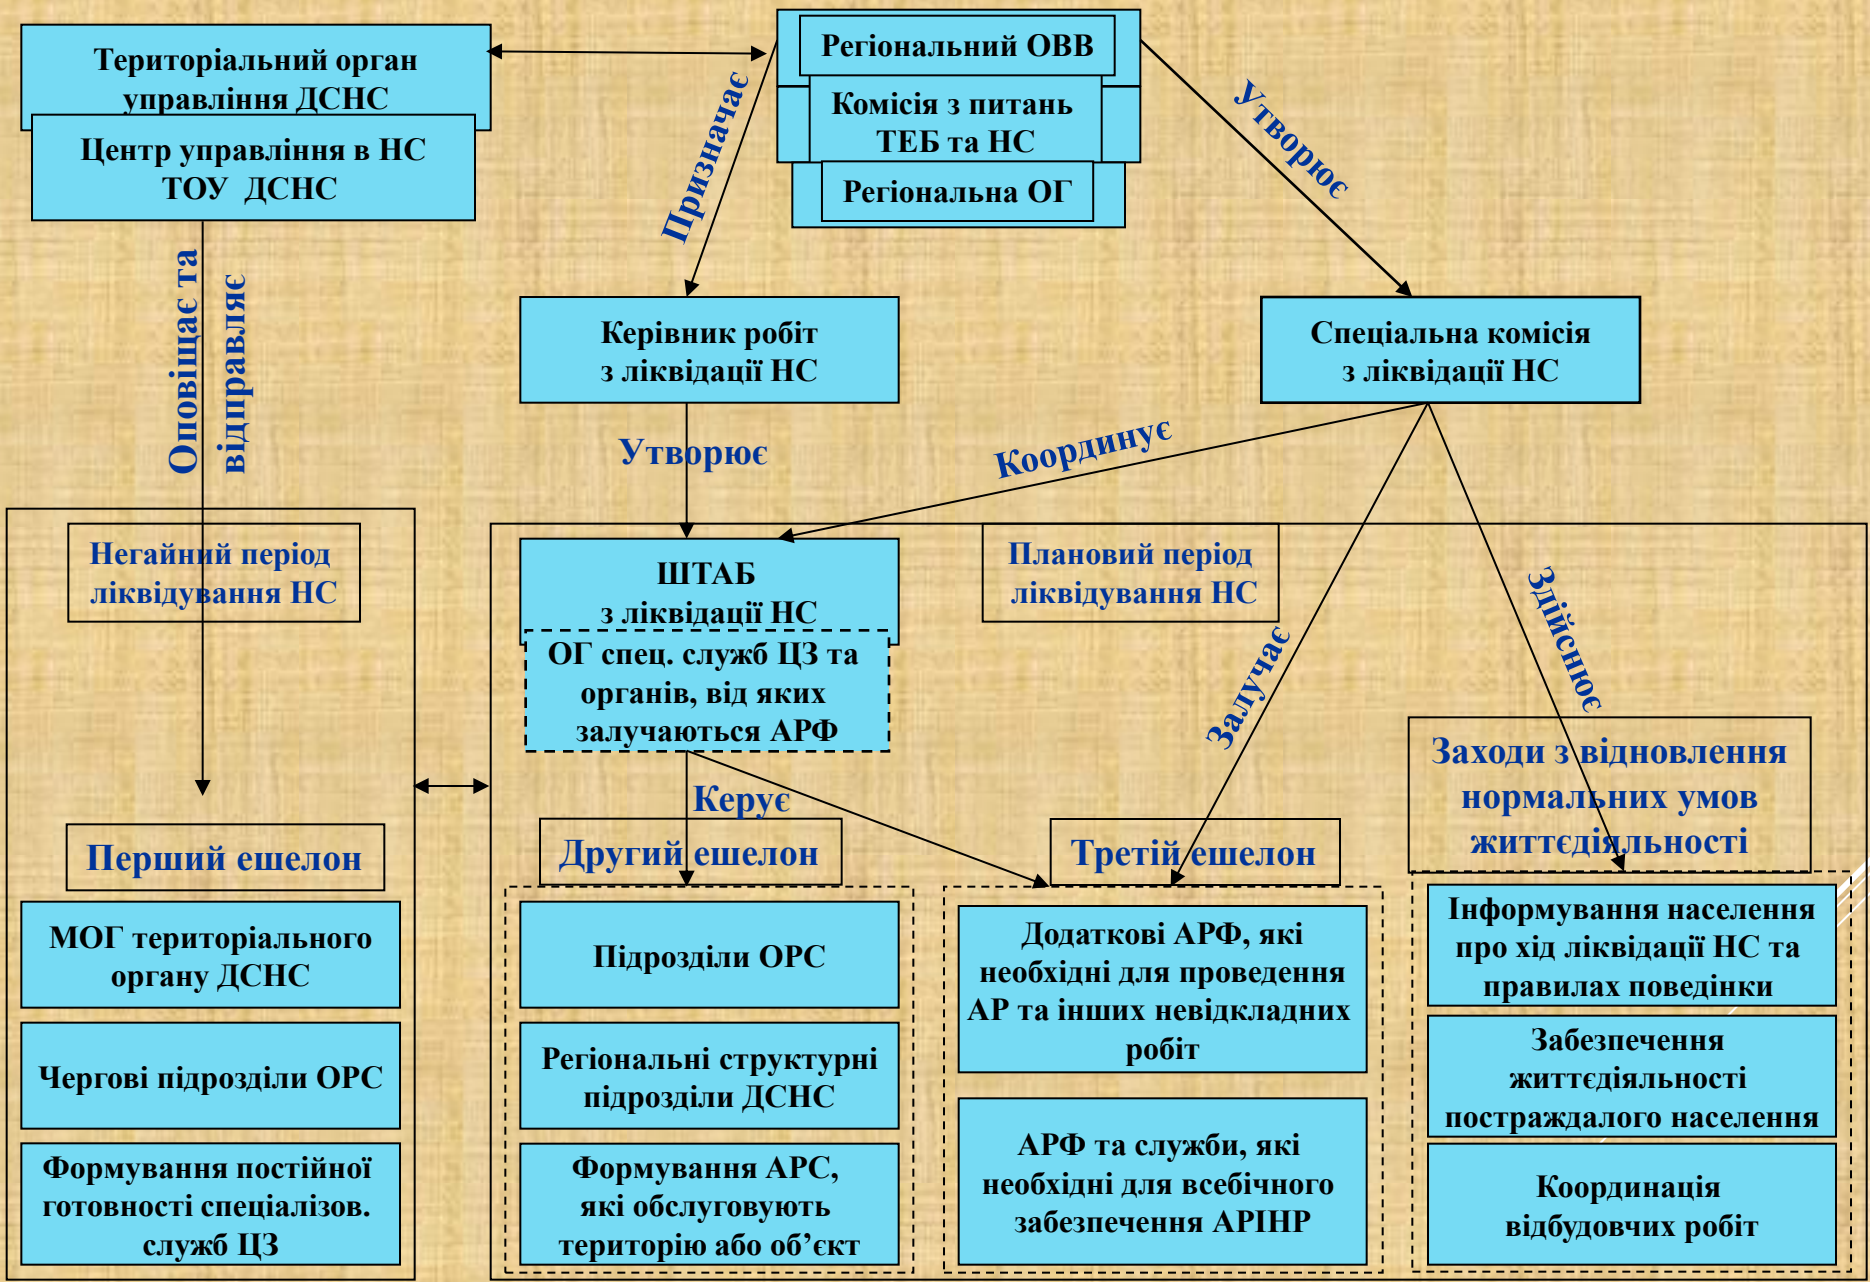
Територіальний орган управління ДСНС

Центр управління в НС ТОУ ДСНС

Регіональний ОВВ

Комісія з питань ТЕБ та НС

Регіональна ОГ

Призначає

Утворює

Оповіщає та відправляє

Керівник робіт з ліквідації НС

Спеціальна комісія з ліквідації НС

Утворює

Координує

Негайний період ліквідування НС

ШТАБ з ліквідації НС

ОГ спец. служб ЦЗ та органів, від яких залучаються АРФ

Плановий період ліквідування НС

Залучає

Здійснює

Заходи з відновлення нормальних умов життєдіяльності

Керує

Перший ешелон

Другий ешелон

Третій ешелон

МОГ територіального органу ДСНС

Чергові підрозділи ОРС

Формування постійної готовності спеціалізов. служб ЦЗ

Підрозділи ОРС

Регіональні структурні підрозділи ДСНС

Формування АРС, які обслуговують територію або об'єкт

Додаткові АРФ, які необхідні для проведення АР та інших невідкладних робіт

АРФ та служби, які необхідні для всебічного забезпечення АРІНР

Інформування населення про хід ліквідації НС та правилах поведінки

Забезпечення життєдіяльності постраждалого населення

Координація відбудовчих робіт